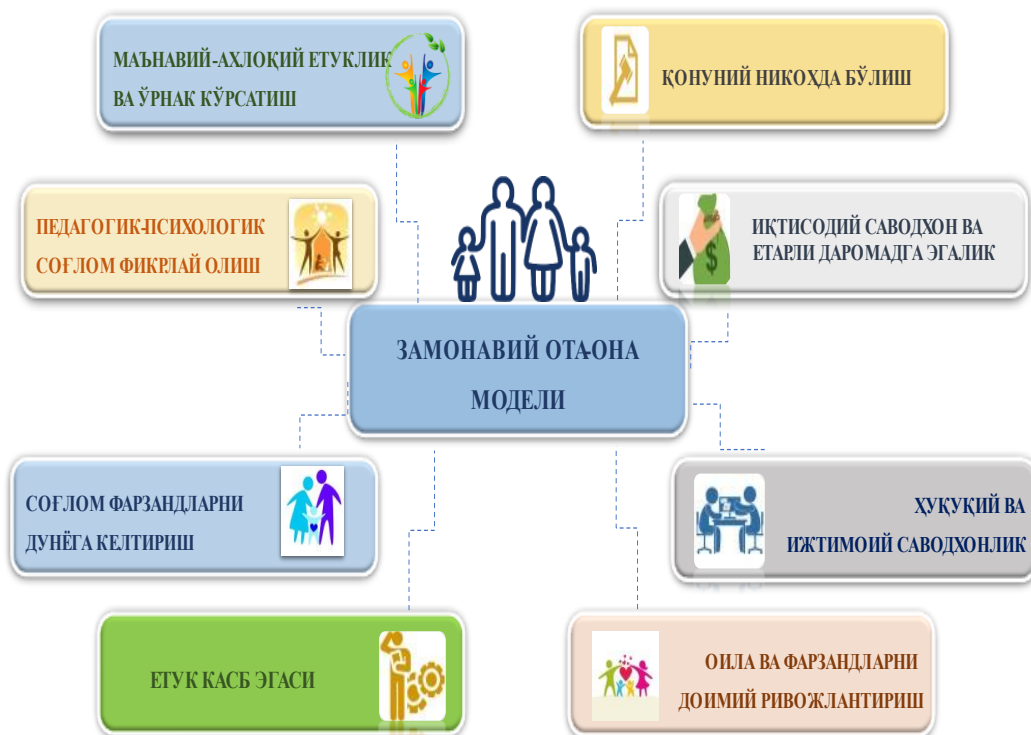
МАЪНАВИЙ-АХЛОҚИЙ ЕТУКЛИК ВА ЎРНАК КЎРСАТИШ

ҚОНУНИЙ НИКОҲДА БЎЛИШ

ПЕДАГОГИК-ПСИХОЛОГИК СОҒЛОМ ФИКРЛАЙ ОЛИШ

ИҚТИСОДИЙ САВОДХОН ВА ЕТАРЛИ ДАРОМАДГА ЭГАЛИК

ЗАМОНАВИЙ ОТА-ОНА МОДЕЛИ

СОҒЛОМ ФАРЗАНДЛАРНИ ДУНЁГА КЕЛТИРИШ

ҲУҚУҚИЙ ВА ИЖТИМОИЙ САВОДХОНЛИК

ЕТУК КАСБ ЭГАСИ

ОИЛА ВА ФАРЗАНДЛАРНИ ДОИМИЙ РИВОЖЛАНТИРИШ